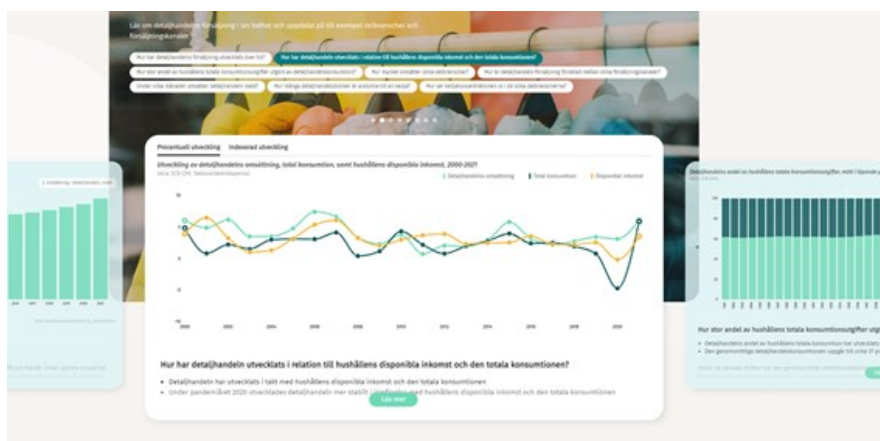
Läs om detaljhandelns försäljning i sin helhet och uppdelat på till exempel delbranscher och försäljningskanaler

Hur har detaljhandelns försäljning utvecklats över tid?

Hur har detaljhandeln utvecklats i relation till hushållens disponibla inkomst och den totala konsumtionen?

Hur stor andel av hushållens totala konsumtionsutgifter utgörs av detaljhandelskonsumtion?

Hur mycket omsätter olika delbranscher?

Hur är detaljhandelns försäljning fördelad mellan olika försäljningskanaler?

Under vilka månader omsätter detaljhandeln mest?

Hur många detaljhandelsbolag är anställda till sin verksamhet?

Hur ser lönsamhetssituationen ut i de olika delbranscherna?

Procentuell utveckling | Indexerad utveckling

Utveckling av detaljhandelns omsättning, total konsumtion, samt hushållens disponibla inkomst, 2000-2021

Källa: SCB (DH, Nationalräkenskaperna)

Detaljhandelns omsättning | Total konsumtion | Disponibel inkomst

2000 | 2002 | 2004 | 2006 | 2008 | 2010 | 2012 | 2014 | 2016 | 2018 | 2020

Hur har detaljhandeln utvecklats i relation till hushållens disponibla inkomst och den totala konsumtionen?

• Detaljhandeln har utvecklats i takt med hushållens disponibla inkomst och den totala konsumtionen

• Under pandemiåret 2020 utvecklades detaljhandeln mer stabilt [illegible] hushållens disponibla inkomst och den totala konsumtionen

Läs mer

Detaljhandelns andel av hushållens totala konsumtionsutgifter, mätt i löpande p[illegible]

Hur stor andel av hushållens totala konsumtionsutgifter utg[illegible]

• Detaljhandelns andel av hushållens totala konsumtion har utvecklats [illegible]

• Den genomsnittliga detaljhandelskonsumtionen uppgår till cirka 3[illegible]